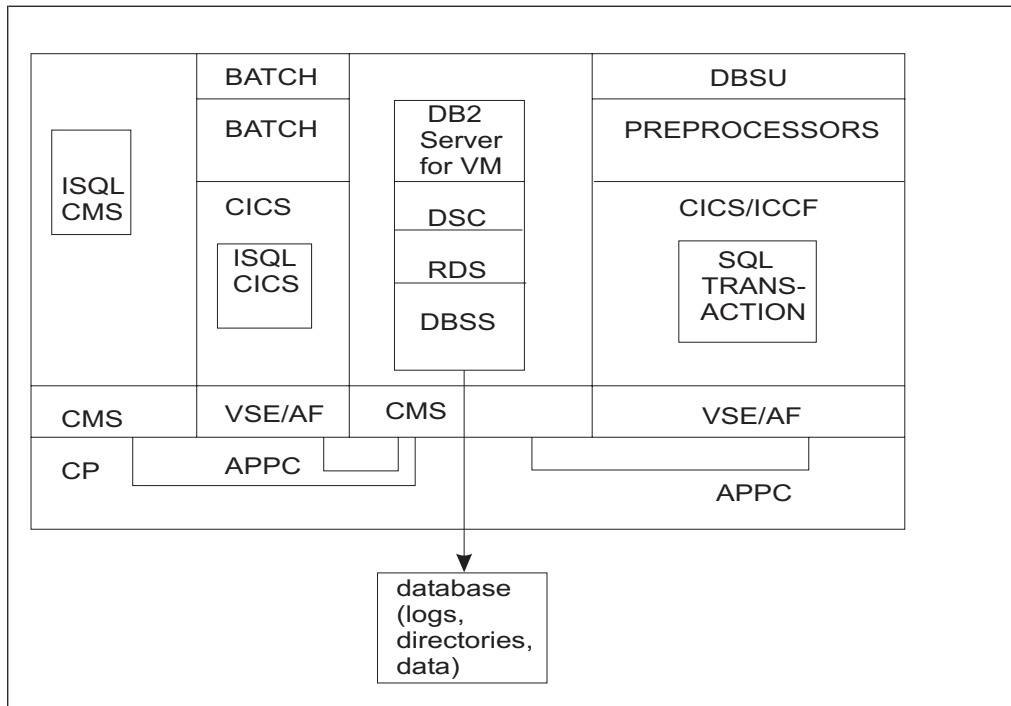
ISQL CMS

BATCH

BATCH

CICS

ISQL CICS

DB2 Server for VM

DSC

RDS

DBSS

DBSU

PREPROCESSORS

CICS/ICCF

SQL TRANSACTION

CMS

VSE/AF

CMS

VSE/AF

CP

APPC

APPC

database (logs, directories, data)